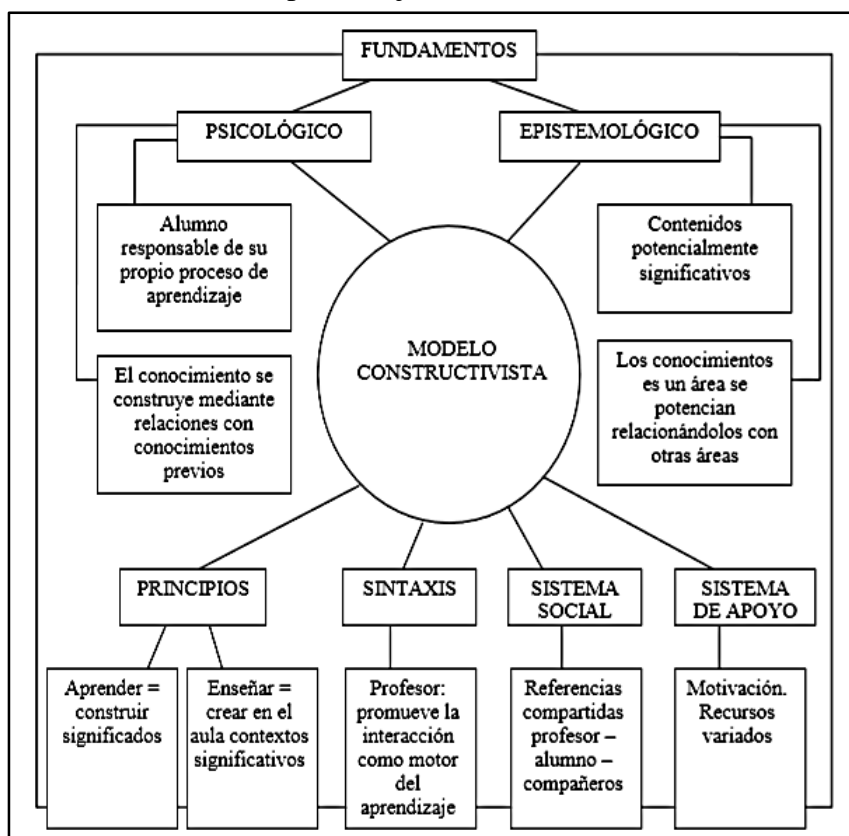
FUNDAMENTOS

PSICOLÓGICO

EPISTEMOLÓGICO

Alumno responsable de su propio proceso de aprendizaje

El conocimiento se construye mediante relaciones con conocimientos previos

MODELO CONSTRUCTIVISTA

Contenidos potencialmente significativos

Los conocimientos es un área se potencian relacionándolos con otras áreas

PRINCIPIOS

SINTAXIS

SISTEMA SOCIAL

SISTEMA DE APOYO

Aprender = construir significados

Enseñar = crear en el aula contextos significativos

Profesor: promueve la interacción como motor del aprendizaje

Referencias compartidas profesor – alumno – compañeros

Motivación. Recursos variados